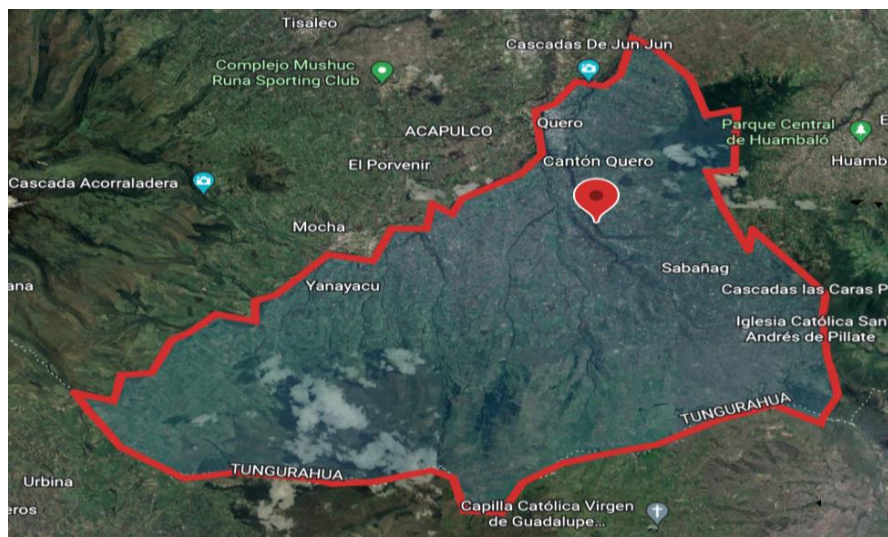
Tisaleo

Complejo Mushuc Runa Sporting Club

Cascadas De Jun Jun

Quero

ACAPULCO

Parque Central de Huambaló

E

El Porvenir

Cantón Quero

Huamb

Cascada Acorraladera

Mocha

Sabañag

Yanayacu

ana

Cascadas las Caras P

Iglesia Católica San Andrés de Pillate

TUNGURAHUA

TUNGURAHUA

Urbina

eros

Capilla Católica Virgen de Guadalupe...